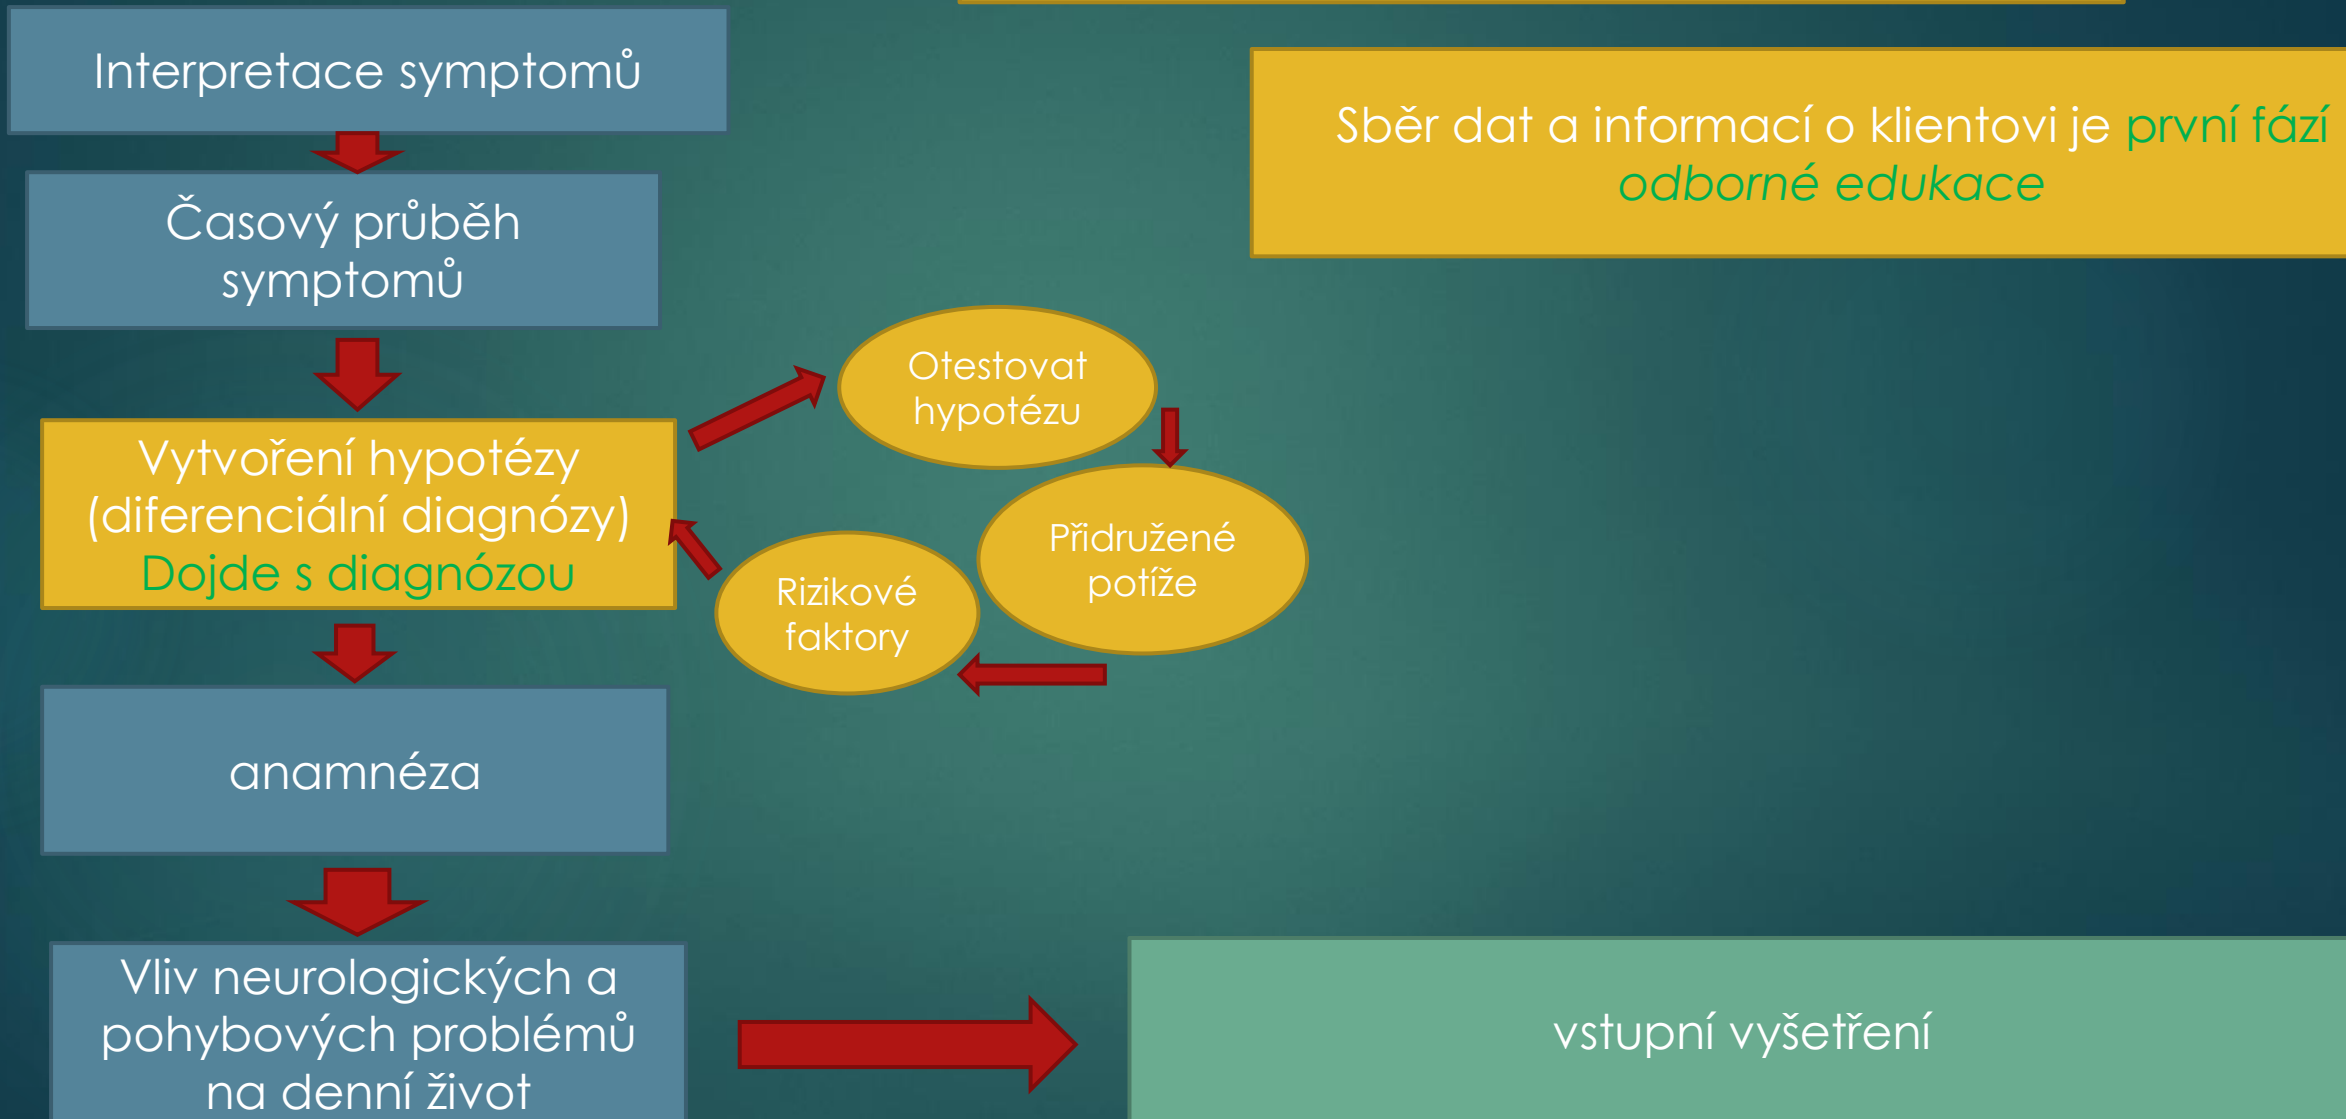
Interpretace symptomů

Časový průběh symptomů

Vytvoření hypotézy (diferenciální diagnózy) Dojde s diagnózou

anamnéza

Vliv neurologických a pohybových problémů na denní život

Otestovat hypotézu

Přidružené potíže

Rizikové faktory

Sběr dat a informací o klientovi je první fází odborné edukace

vstupní vyšetření